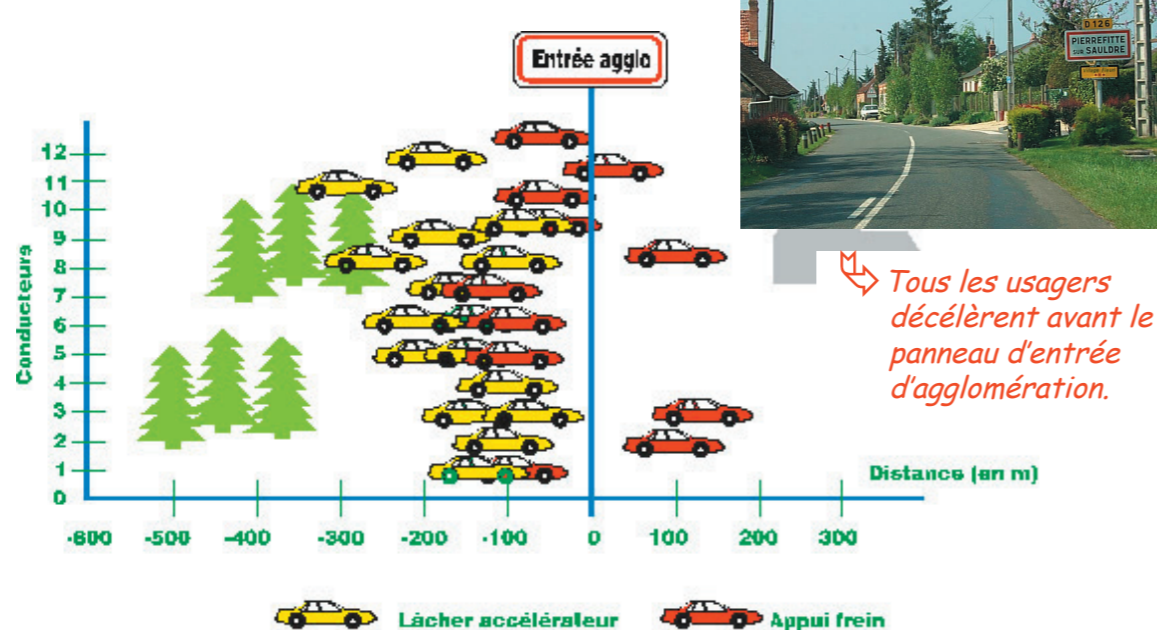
Entrée agglo

D126
PIERREFITTE SUR SAULDRE

Tous les usagers décélèrent avant le panneau d'entrée d'agglomération.

Conducteurs

12
11
10
9
8
7
6
5
4
3
2
1
0

Distance (en m)

-600 -500 -400 -300 -200 -100 0 100 200 300

Lâcher accélérateur
Appui frein